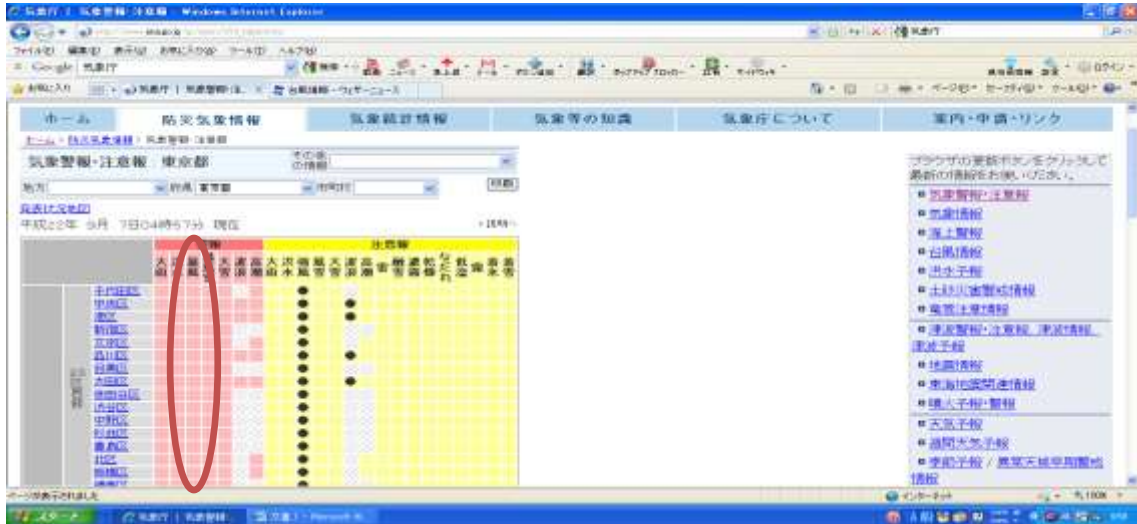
気象庁 | 気象警報・注意報 - Windows Internet Explorer

ホーム　防災気象情報　気象統計情報　気象等の知識　気象庁について　案内・申請・リンク

ホーム > 防災気象情報 > 気象警報・注意報

気象警報・注意報　東京都

地方　府県 東京都　市町村

発表状況地図

平成22年 9月 7日04時57分 現在

警報　注意報

千代田区
中央区
港区
新宿区
文京区
台東区
墨田区
江東区
品川区
目黒区
大田区
世田谷区
渋谷区
中野区
杉並区
豊島区
北区
荒川区
板橋区

ブラウザの更新ボタンをクリックして最新の情報をお使いください。

気象警報・注意報
気象情報
海上警報
台風情報
洪水予報
土砂災害警戒情報
竜巻注意情報
津波警報・注意報、津波情報、津波予報
地震情報
東海地震関連情報
噴火予報・警報
天気予報
週間天気予報
季節予報 / 異常天候早期警戒情報

ページが表示されました
インターネット
100%
スタート